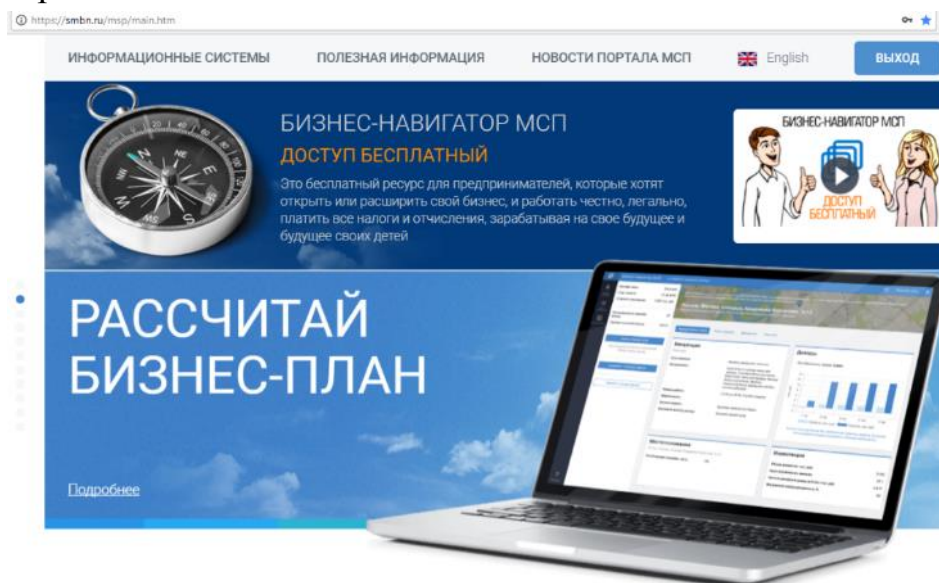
https://smbn.ru/msp/main.htm

ИНФОРМАЦИОННЫЕ СИСТЕМЫ ПОЛЕЗНАЯ ИНФОРМАЦИЯ НОВОСТИ ПОРТАЛА МСП English ВЫХОД

БИЗНЕС-НАВИГАТОР МСП
ДОСТУП БЕСПЛАТНЫЙ
Это бесплатный ресурс для предпринимателей, которые хотят открыть или расширить свой бизнес, и работать честно, легально, платить все налоги и отчисления, зарабатывая на свое будущее и будущее своих детей

БИЗНЕС-НАВИГАТОР МСП
ДОСТУП БЕСПЛАТНЫЙ

РАССЧИТАЙ БИЗНЕС-ПЛАН

Подробнее